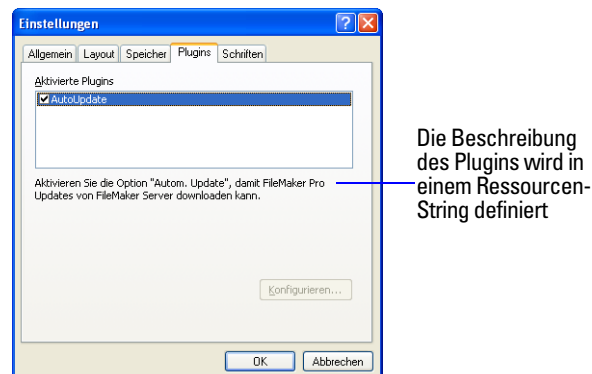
Einstellungen

Allgemein | Layout | Speicher | Plugins | Schriften

Aktivierte Plugins

AutoUpdate

Aktivieren Sie die Option "Autom. Update", damit FileMaker Pro Updates von FileMaker Server downloaden kann.

Konfigurieren...

OK | Abbrechen

Die Beschreibung des Plugins wird in einem Ressourcen-String definiert